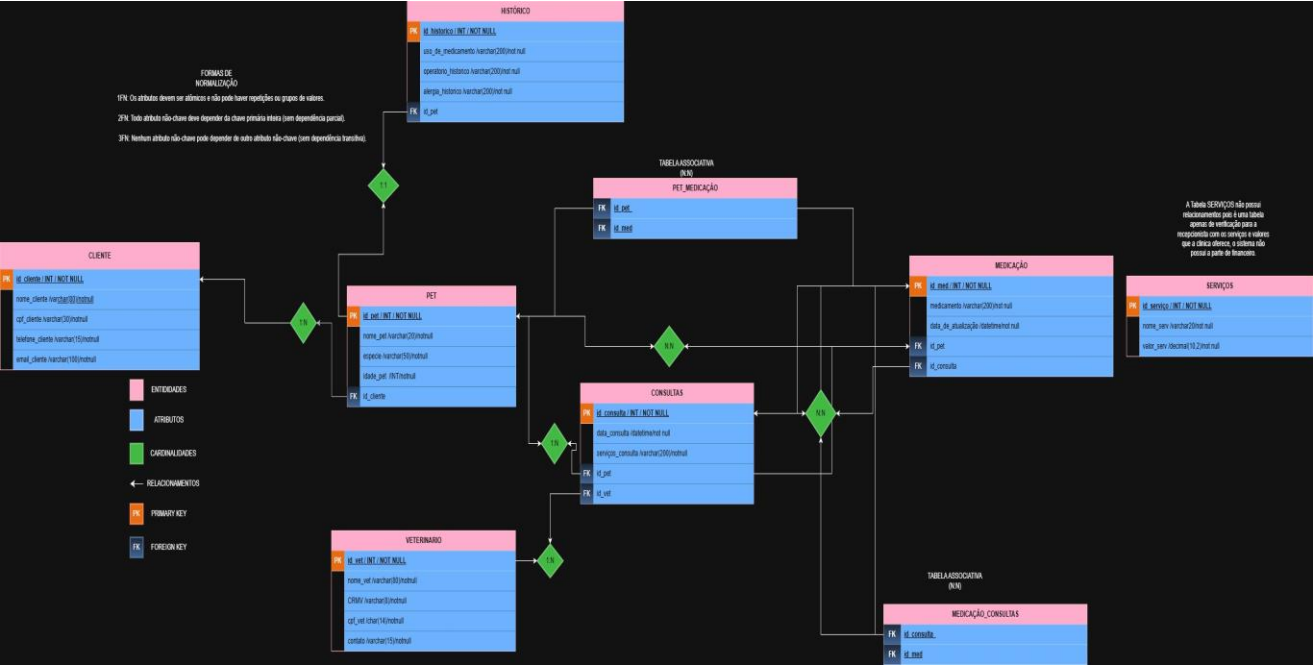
HISTÓRICO

PK id_historico / INT / NOT NULL
uso_de_medicamento /varchar(200)/not null
operatorio_historico /varchar(200)/not null
alergia_historico /varchar(200)/not null
FK id_pet

FORMAS DE NORMALIZAÇÃO

1FN: Os atributos devem ser atômicos e não pode haver repetições ou grupos de valores.

2FN: Todo atributo não-chave deve depender da chave primária inteira (sem dependência parcial).

3FN: Nenhum atributo não-chave pode depender de outro atributo não-chave (sem dependência transitiva).

1:1

TABELA ASSOCIATIVA (N:N)

PET_MEDICAÇÃO

FK id_pet
FK id_med

A Tabela SERVIÇOS não possui relacionamentos pois é uma tabela apenas de verificação para a recepcionista com os serviços e valores que a clinica oferece, o sistema não possui a parte de financeiro.

CLIENTE

PK id_cliente / INT / NOT NULL
nome_cliente /varchar(80)/notnull
cpf_cliente /varchar(30)/notnull
telefone_cliente /varchar(15)/notnull
email_cliente /varchar(100)/notnull

1:N

PET

PK id_pet / INT / NOT NULL
nome_pet /varchar(20)/notnull
especie /varchar(50)/notnull
idade_pet /INT/notnull
FK id_cliente

N:N

MEDICAÇÃO

PK id_med / INT / NOT NULL
medicamento /varchar(200)/not null
data_de_atualização /datetime/not null
FK id_pet
FK id_consulta

SERVIÇOS

PK id_serviço / INT / NOT NULL
nome_serv /varchar20/not null
valor_serv /decimal(10,2)/not null

ENTIDADES
ATRIBUTOS
CARDINALIDADES
RELACIONAMENTOS
PK PRIMARY KEY
FK FOREIGN KEY

CONSULTAS

PK id_consulta / INT / NOT NULL
data_consulta /datetime/not null
serviços_consulta /varchar(200)/notnull
FK id_pet
FK id_vet

1:N

N:N

VETERINARIO

PK id_vet / INT / NOT NULL
nome_vet /varchar(80)/notnull
CRMV /varchar(8)/notnull
cpf_vet /char(14)/notnull
contato /varchar(15)/notnull

1:N

TABELA ASSOCIATIVA (N:N)

MEDICAÇÃO_CONSULTAS

FK id_consulta
FK id_med